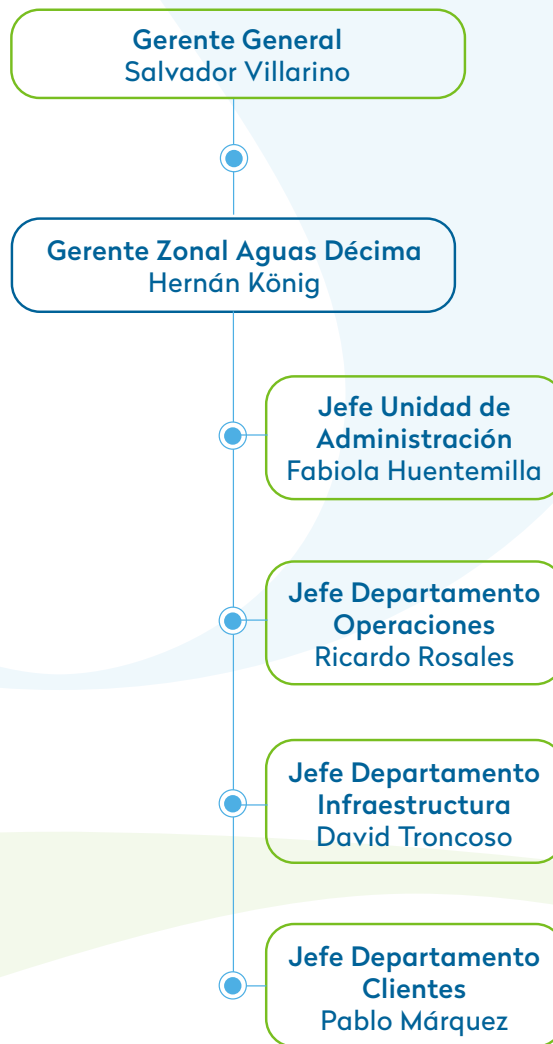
Gerente General
Salvador Villarino

Gerente Zonal Aguas Décima
Hernán König

Jefe Unidad de Administración
Fabiola Huentemilla

Jefe Departamento Operaciones
Ricardo Rosales

Jefe Departamento Infraestructura
David Troncoso

Jefe Departamento Clientes
Pablo Márquez